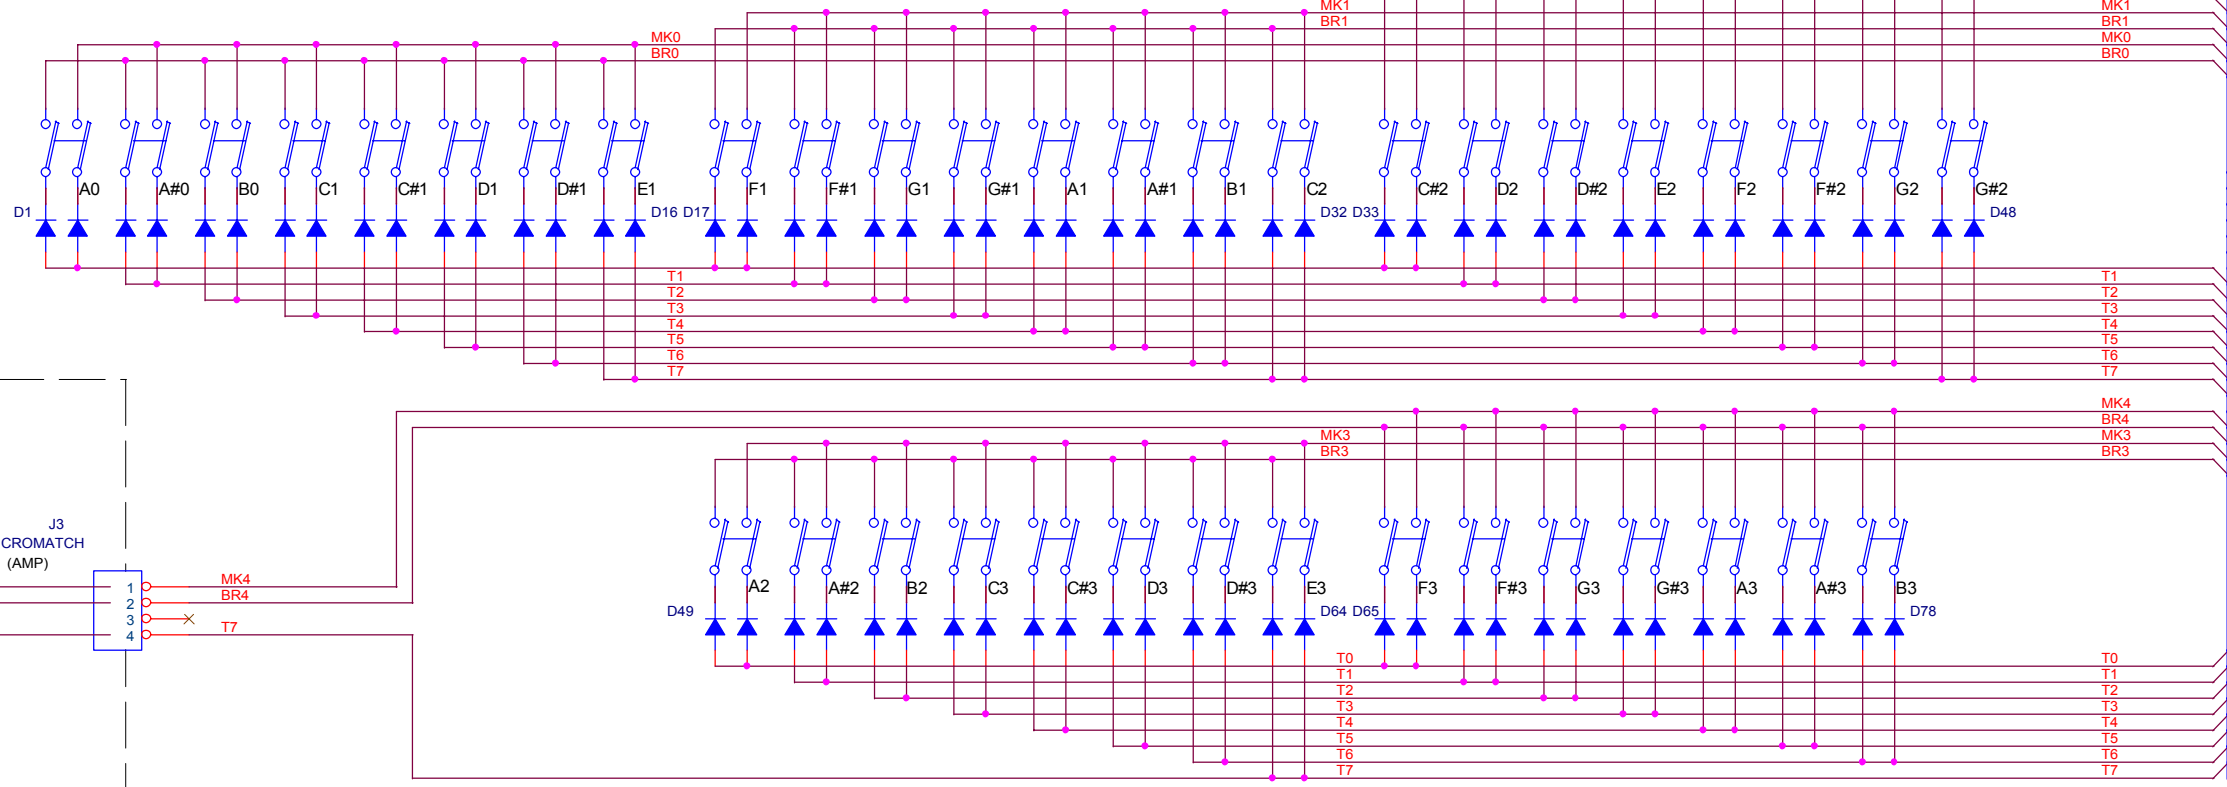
MK1
BR1
MK1
BR1
MK0
BR0
MK0
BR0

A0 A#0 B0 C1 C#1 D1 D#1 E1 F1 F#1 G1 G#1 A1 A#1 B1 C2 C#2 D2 D#2 E2 F2 F#2 G2 G#2

D1 D16 D17 D32 D33 D48

T1
T2
T3
T4
T5
T6
T7
T1
T2
T3
T4
T5
T6
T7

MK4
BR4
MK3
BR3
MK3
BR3

A2 A#2 B2 C3 C#3 D3 D#3 E3 F3 F#3 G3 G#3 A3 A#3 B3

D49 D64 D65 D78

J3
CROMATCH
(AMP)
1
2
3
4
MK4
BR4
T7

T0
T1
T2
T3
T4
T5
T6
T7
T0
T1
T2
T3
T4
T5
T6
T7